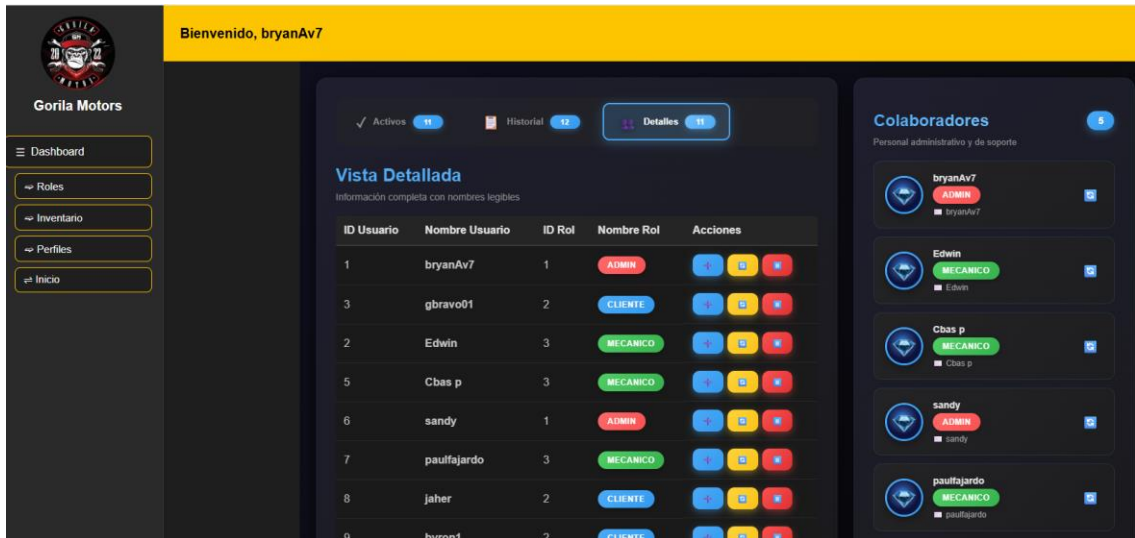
Gorila Motors

≡ Dashboard
⇒ Roles
⇒ Inventario
⇒ Perfiles
⇌ Inicio

Bienvenido, bryanAv7

✓ Activos 11
Historial 12
Detalles 11

Vista Detallada
Información completa con nombres legibles

| ID Usuario | Nombre Usuario | ID Rol | Nombre Rol | Acciones |
|---|---|---|---|---|
| 1 | bryanAv7 | 1 | ADMIN | |
| 3 | gbravo01 | 2 | CLIENTE | |
| 2 | Edwin | 3 | MECANICO | |
| 5 | Cbas p | 3 | MECANICO | |
| 6 | sandy | 1 | ADMIN | |
| 7 | paulfajardo | 3 | MECANICO | |
| 8 | jaher | 2 | CLIENTE | |
| 9 | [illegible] | 2 | CLIENTE | |

Colaboradores 5
Personal administrativo y de soporte

bryanAv7
ADMIN
bryanAv7

Edwin
MECANICO
Edwin

Cbas p
MECANICO
Cbas p

sandy
ADMIN
sandy

paulfajardo
MECANICO
paulfajardo